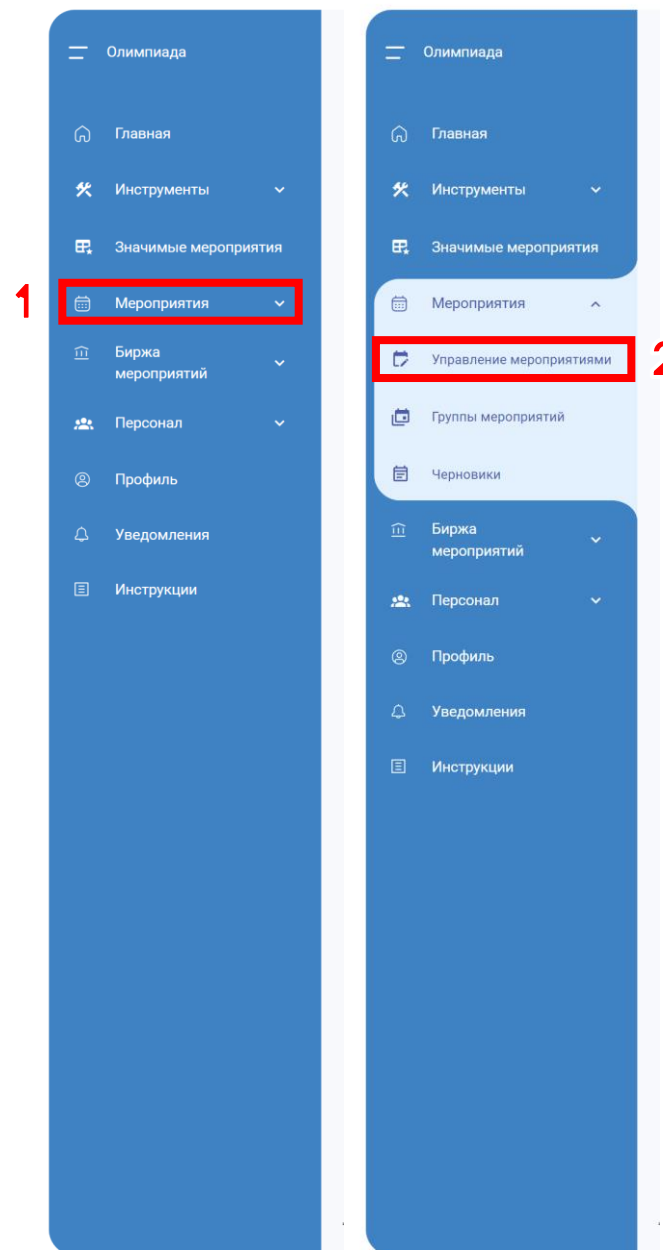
Олимпиада

Главная

Инструменты

Значимые мероприятия

1

Мероприятия

Биржа мероприятий

Персонал

Профиль

Уведомления

Инструкции

Олимпиада

Главная

Инструменты

Значимые мероприятия

Мероприятия

Управление мероприятиями

2

Группы мероприятий

Черновики

Биржа мероприятий

Персонал

Профиль

Уведомления

Инструкции